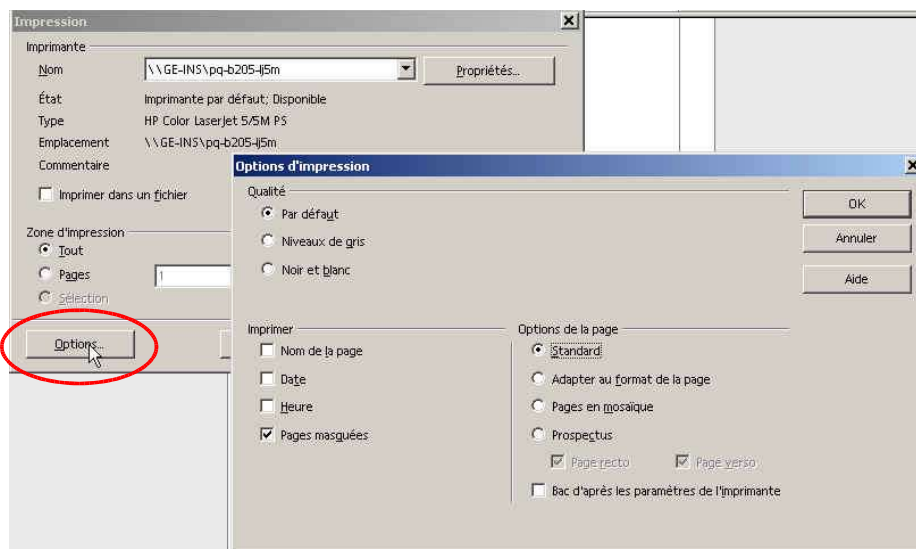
Impression

Imprimante
Nom \\GE-INS\pq-b205-lj5m
Propriétés...
État Imprimante par défaut; Disponible
Type HP Color LaserJet 5/5M PS
Emplacement \\GE-INS\pq-b205-lj5m
Commentaire
Imprimer dans un fichier

Zone d'impression
Tout
Pages 1
Sélection

Options...

Options d'impression

Qualité
Par défaut
Niveaux de gris
Noir et blanc

OK
Annuler
Aide

Imprimer
Nom de la page
Date
Heure
Pages masquées

Options de la page
Standard
Adapter au format de la page
Pages en mosaïque
Prospectus
Page recto
Page verso
Bac d'après les paramètres de l'imprimante